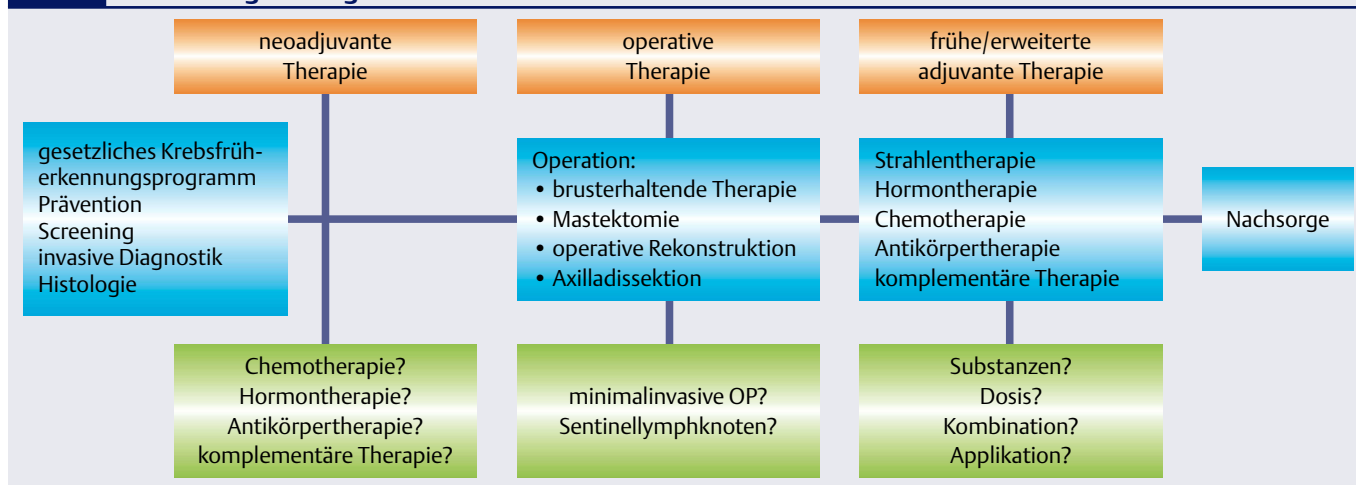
neoadjuvante Therapie

operative Therapie

frühe/erweiterte adjuvante Therapie

gesetzliches Krebsfrüherkennungsprogramm
Prävention
Screening
invasive Diagnostik
Histologie

Operation:
• brusterhaltende Therapie
• Mastektomie
• operative Rekonstruktion
• Axilladissektion

Strahlentherapie
Hormontherapie
Chemotherapie
Antikörpertherapie
komplementäre Therapie

Nachsorge

Chemotherapie?
Hormontherapie?
Antikörpertherapie?
komplementäre Therapie?

minimalinvasive OP?
Sentinellymphknoten?

Substanzen?
Dosis?
Kombination?
Applikation?